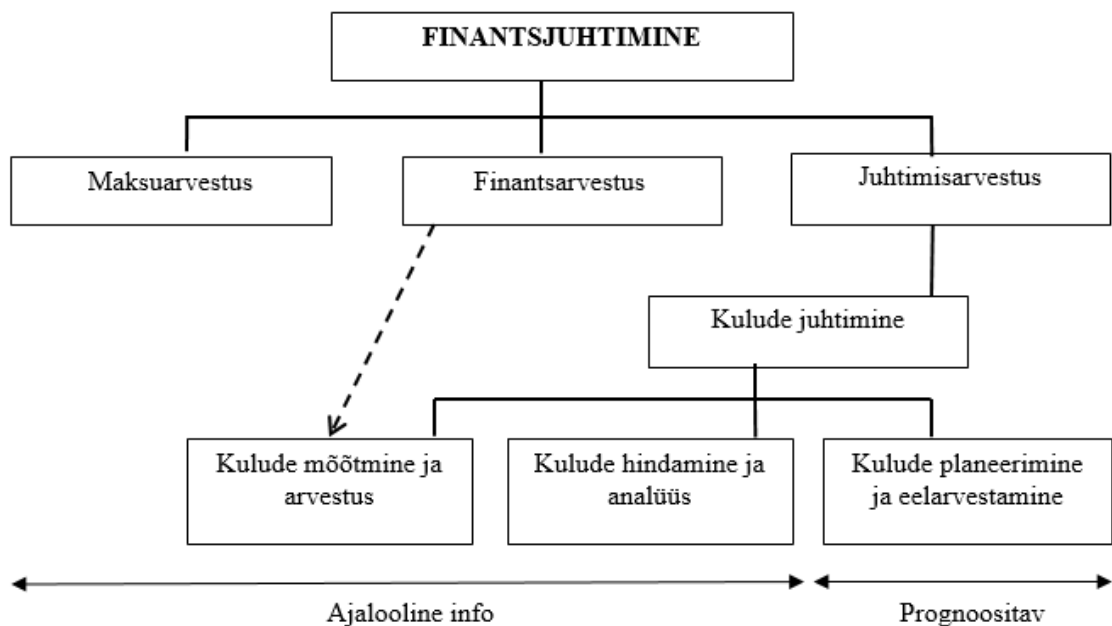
FINANTSJUHTIMINE

Maksuarvestus

Finantsarvestus

Juhtimisarvestus

Kulude juhtimine

Kulude mõõtmine ja arvestus

Kulude hindamine ja analüüs

Kulude planeerimine ja eelarvestamine

Ajalooline info

Prognoositav